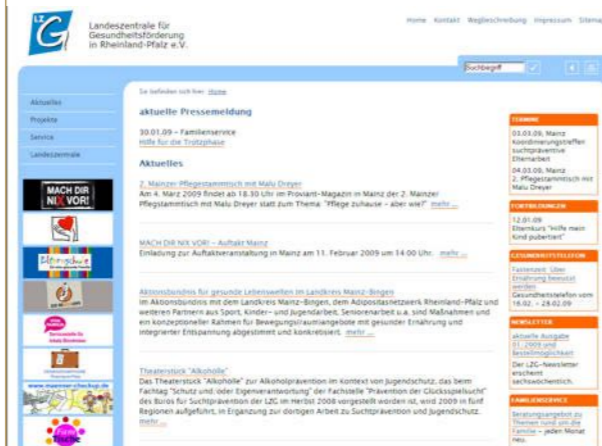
LZG

Landeszentrale für Gesundheitsförderung in Rheinland-Pfalz e.V.

Home Kontakt Wegbeschreibung Impressum Sitema

Suchbegriff

Sie befinden sich hier: Home

Aktuelles
Projekte
Service
Landeszentrale

MACH DIR NIX VOR!

Elternschule

www.maenner-checkup.de

aktuelle Pressemeldung

30.01.09 - Familienservice
Hilfe für die Trotzphase

Aktuelles

2. Mainzer Pflegestammtisch mit Malu Dreyer
Am 4. März 2009 findet ab 18.30 Uhr im Proviant-Magazin in Mainz der 2. Mainzer Pflegestammtisch mit Malu Dreyer statt zum Thema: "Pflege zuhause - aber wie?" mehr ...

MACH DIR NIX VOR! - Auftakt Mainz
Einladung zur Auftaktveranstaltung in Mainz am 11. Februar 2009 um 14.00 Uhr. mehr ...

Aktionsbündnis für gesunde Lebenswelten im Landkreis Mainz-Bingen
Im Aktionsbündnis mit dem Landkreis Mainz-Bingen, dem Adipositasnetzwerk Rheinland-Pfalz und weiteren Partnern aus Sport, Kinder- und Jugendarbeit, Seniorenarbeit u.a. sind Maßnahmen und ein konzeptioneller Rahmen für Bewegungs(raum)angebote mit gesunder Ernährung und integrierter Entspannung abgestimmt und konkretisiert. mehr ...

Theaterstück "Alkohölle"
Das Theaterstück "Alkohölle" zur Alkoholprävention im Kontext von Jugendschutz, das beim Fachtag "Schutz und/oder Eigenverantwortung" der Fachstelle "Prävention der Glücksspielsucht" des Büros für Suchtprävention der LZG im Herbst 2008 vorgestellt worden ist, wird 2009 in fünf Regionen aufgeführt, in Ergänzung zur dortigen Arbeit zu Suchtprävention und Jugendschutz. mehr ...

TERMINE
03.03.09, Mainz
Koordinierungstreffen suchtpräventive Elternarbeit
04.03.09, Mainz
2. Pflegestammtisch mit Malu Dreyer

FORTBILDUNGEN
12.01.09
Elternkurs "Hilfe mein Kind pubertiert"

GESUNDHEITSTELEFON
Fastenzeit: Über Ernährung bewusst werden
Gesundheitstelefon vom 16.02. - 28.02.09

NEWSLETTER
aktuelle Ausgabe 01.2009 und Bestellmöglichkeit
Der LZG-Newsletter erscheint sechswöchentlich.

FAMILIENSERVICE
Beratungsangebot zu Themen rund um die Familie - jeden Monat neu.